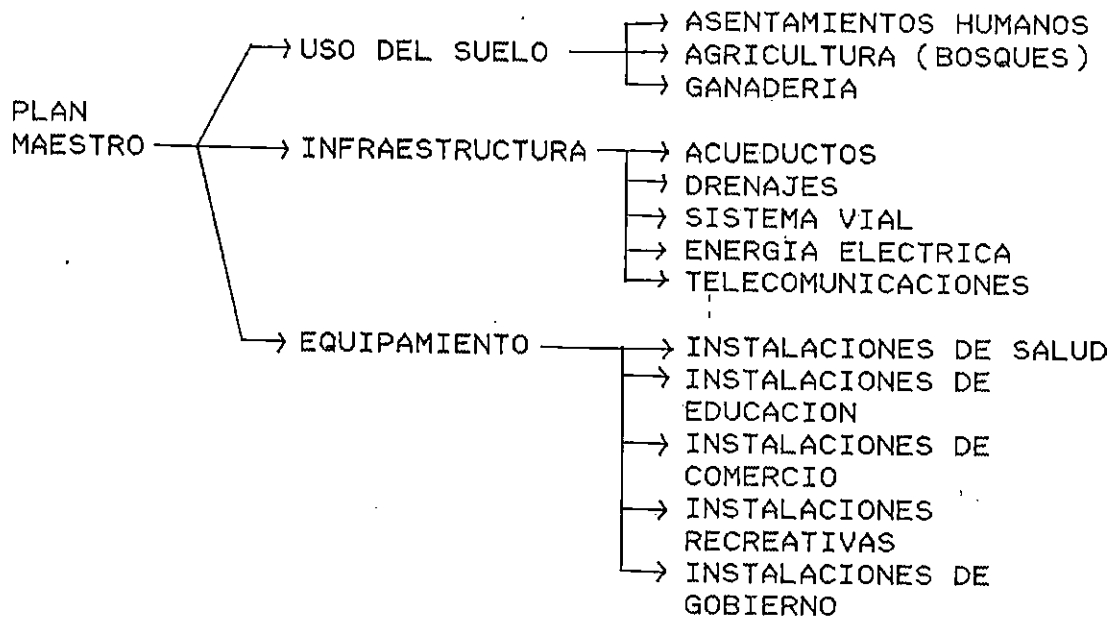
PLAN MAESTRO

USO DEL SUELO

ASENTAMIENTOS HUMANOS
AGRICULTURA (BOSQUES)
GANADERIA

INFRAESTRUCTURA

ACUEDUCTOS
DRENAJES
SISTEMA VIAL
ENERGÍA ELECTRICA
TELECOMUNICACIONES

EQUIPAMIENTO

INSTALACIONES DE SALUD
INSTALACIONES DE EDUCACION
INSTALACIONES DE COMERCIO
INSTALACIONES RECREATIVAS
INSTALACIONES DE GOBIERNO